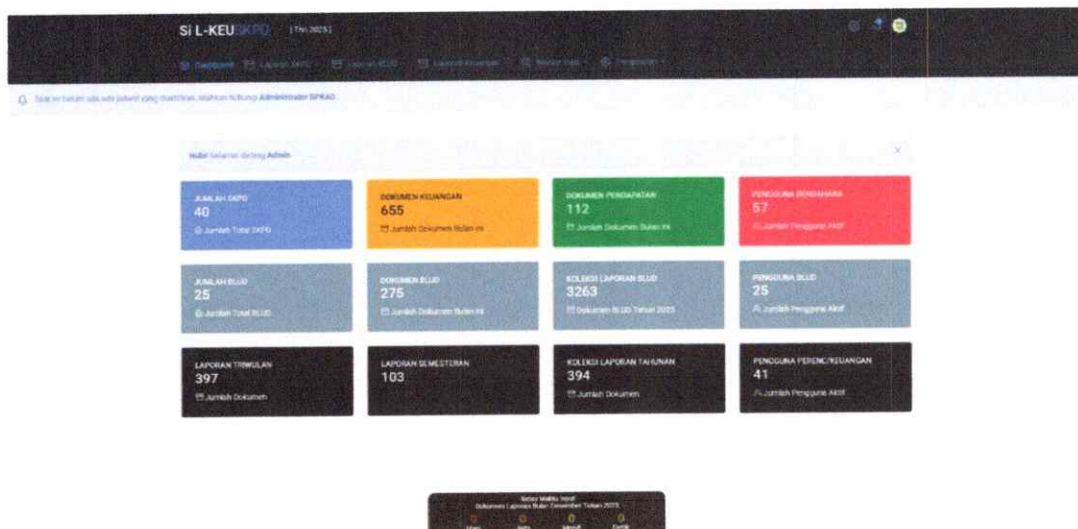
Si L-KEUSKPD [Thn 2025]

Dashboard Laporan SKPD Laporan BLUD Laporan Keuangan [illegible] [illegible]

Saat ini belum ada ada jadwal yang diaktifkan, silahkan hubungi Administrator BPKAD.

Halo! Selamat datang Admin

JUMLAH SKPD
40
Jumlah Total SKPD

DOKUMEN KEUANGAN
655
Jumlah Dokumen Bulan ini

DOKUMEN PENDAPATAN
112
Jumlah Dokumen Bulan ini

PENGGUNA BENDAHARA
57
Jumlah Pengguna Aktif

JUMLAH BLUD
25
Jumlah Total BLUD

DOKUMEN BLUD
275
Jumlah Dokumen Bulan ini

KOLEKSI LAPORAN BLUD
3263
Dokumen BLUD Tahun 2025

PENGGUNA BLUD
25
Jumlah Pengguna Aktif

LAPORAN TRIWULAN
397
Jumlah Dokumen

LAPORAN SEMESTERAN
103

KOLEKSI LAPORAN TAHUNAN
394
Jumlah Dokumen

PENGGUNA PERENC/KEUANGAN
41
Jumlah Pengguna Aktif

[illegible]
Dokumen Laporan Bulan Desember Tahun 2025
0 0 0 0
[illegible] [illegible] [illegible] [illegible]